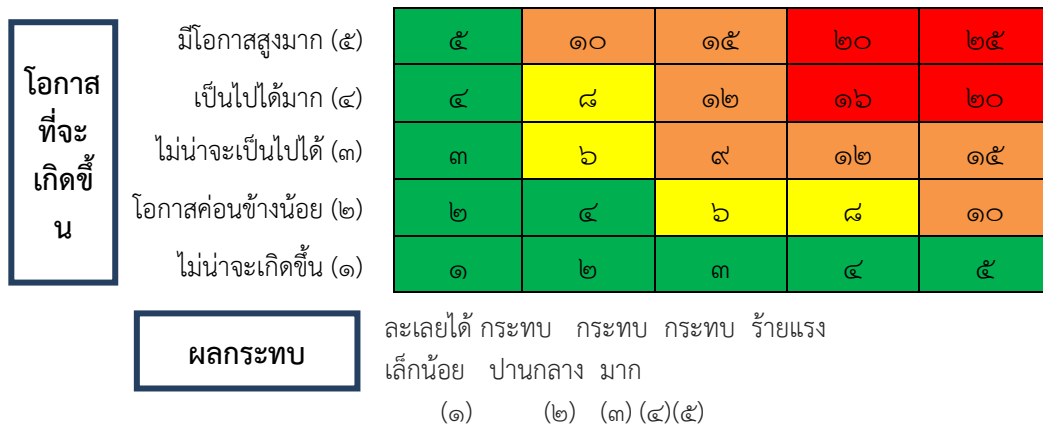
โอกาสที่จะเกิดขึ้น

| | | | | | |
|---|---|---|---|---|---|
| มีโอกาสสูงมาก (๕) | ๕ | ๑๐ | ๑๕ | ๒๐ | ๒๕ |
| เป็นไปได้มาก (๔) | ๔ | ๘ | ๑๒ | ๑๖ | ๒๐ |
| ไม่น่าจะเป็นไปได้ (๓) | ๓ | ๖ | ๙ | ๑๒ | ๑๕ |
| โอกาสค่อนข้างน้อย (๒) | ๒ | ๔ | ๖ | ๘ | ๑๐ |
| ไม่น่าจะเกิดขึ้น (๑) | ๑ | ๒ | ๓ | ๔ | ๕ |

ผลกระทบ

ละเลยได้ กระทบ กระทบ กระทบ ร้ายแรง
เล็กน้อย ปานกลาง มาก
(๑) (๒) (๓) (๔)(๕)